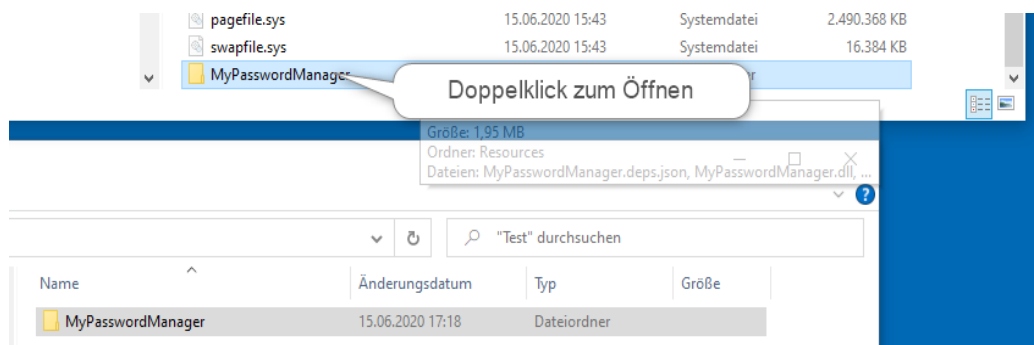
pagefile.sys 15.06.2020 15:43 Systemdatei 2.490.368 KB
swapfile.sys 15.06.2020 15:43 Systemdatei 16.384 KB
MyPasswordManager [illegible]r

Doppelklick zum Öffnen

Größe: 1,95 MB
Ordner: Resources
Dateien: MyPasswordManager.deps.json, MyPasswordManager.dll, ...

"Test" durchsuchen

| Name | Änderungsdatum | Typ | Größe |
|---|---|---|---|
| MyPasswordManager | 15.06.2020 17:18 | Dateiordner | |